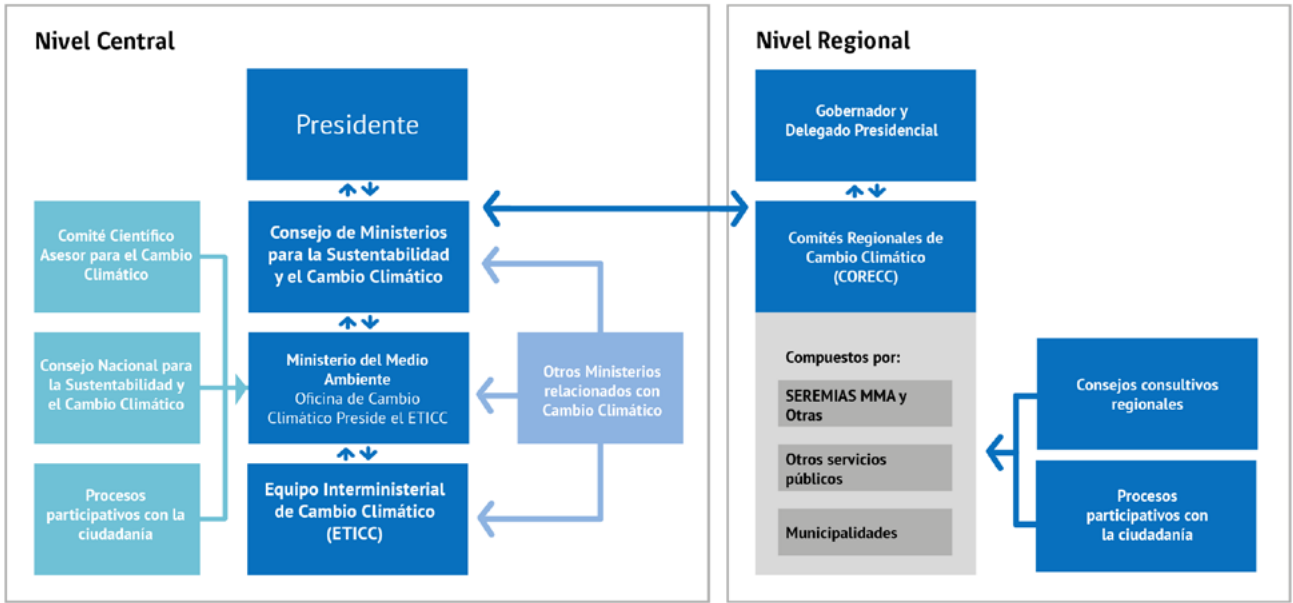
Nivel Central

Presidente

Consejo de Ministerios para la Sustentabilidad y el Cambio Climático

Ministerio del Medio Ambiente
Oficina de Cambio Climático Preside el ETICC

Equipo Interministerial de Cambio Climático (ETICC)

Comité Científico Asesor para el Cambio Climático

Consejo Nacional para la Sustentabilidad y el Cambio Climático

Procesos participativos con la ciudadanía

Otros Ministerios relacionados con Cambio Climático

Nivel Regional

Gobernador y Delegado Presidencial

Comités Regionales de Cambio Climático (CORECC)

Compuestos por:

SEREMIAS MMA y Otras

Otros servicios públicos

Municipalidades

Consejos consultivos regionales

Procesos participativos con la ciudadanía